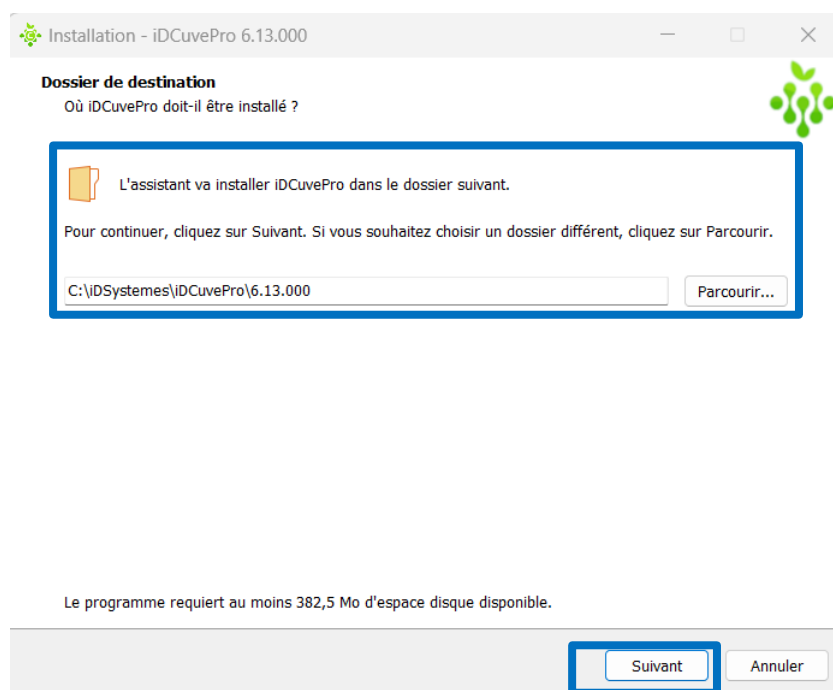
Installation - iDCuvePro 6.13.000

Dossier de destination
Où iDCuvePro doit-il être installé ?

L'assistant va installer iDCuvePro dans le dossier suivant.

Pour continuer, cliquez sur Suivant. Si vous souhaitez choisir un dossier différent, cliquez sur Parcourir.

C:\iDSystemes\iDCuvePro\6.13.000

Parcourir...

Le programme requiert au moins 382,5 Mo d'espace disque disponible.

Suivant

Annuler